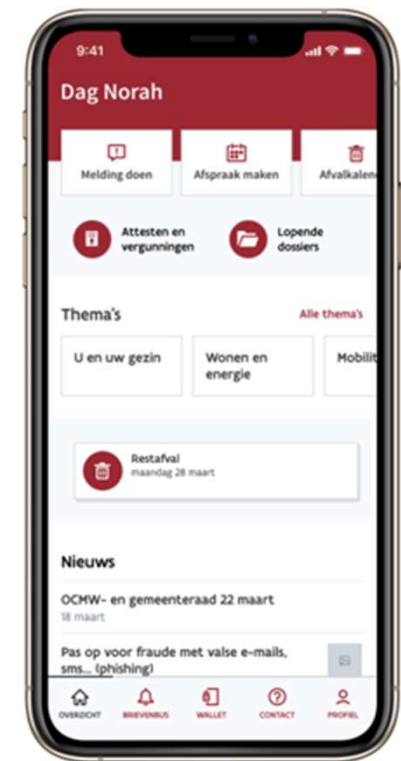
9:41

Dag Norah

Melding doen

Afspraak maken

Afvalkalend

Attesten en vergunningen

Lopende dossiers

Thema's

Alle thema's

U en uw gezin

Wonen en energie

Mobilit

Restafval
maandag 28 maart

Nieuws

OCMW- en gemeenteraad 22 maart
18 maart

Pas op voor fraude met valse e-mails, sms... (phishing)

OVERZICHT

BRIEVENBUS

WALLET

CONTACT

PROFIEL